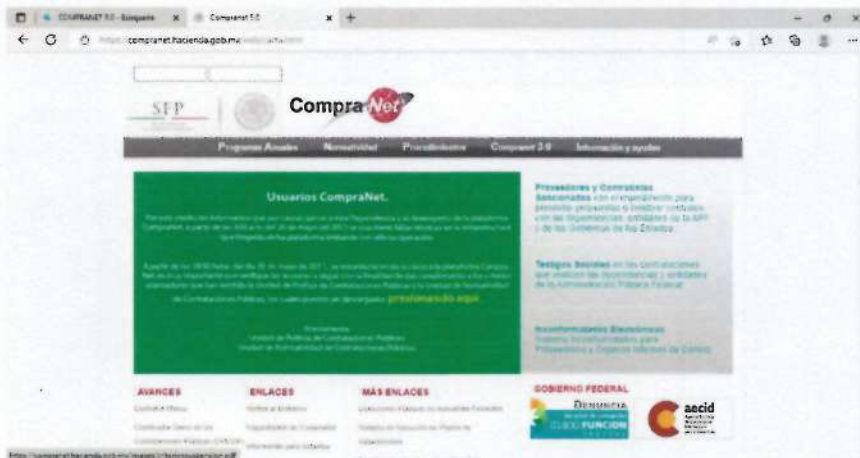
COMPRANET 5.0 - Búsqueda × Compranet 5.0 × +

← C https://compranet.hacienda.gob.mx/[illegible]

SFP

CompraNet

Programas Anuales Normatividad Procedimientos Compranet 5.0 Información y ayudas

Usuarios CompraNet.

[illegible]

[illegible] presionando aquí.

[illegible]

Proveedores y Contratistas Sancionados con impedimento para presentar propuestas o celebrar contratos con las dependencias, entidades de la APF y de los Gobiernos de los Estados

Testigos Sociales en las contrataciones que realicen las dependencias y entidades de la Administración Pública Federal

Inconformidades Electrónicas Sistema de Inconformidades para Proveedores y Órganos Internos de Control

AVANCES

ENLACES

MÁS ENLACES

GOBIERNO FEDERAL

Denuncia

aecid

https://compranet.hacienda.gob.mx/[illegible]